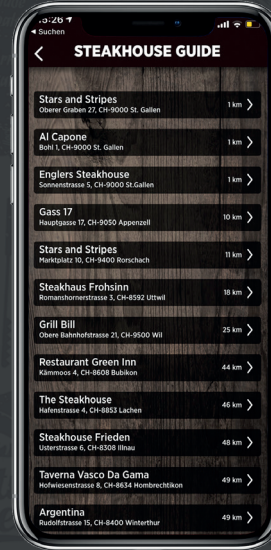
:26
◂ Suchen

STEAKHOUSE GUIDE

Stars and Stripes
Oberer Graben 27, CH-9000 St. Gallen
1 km

Al Capone
Bohl 1, CH-9000 St. Gallen
1 km

Englers Steakhouse
Sonnenstrasse 5, CH-9000 St.Gallen
1 km

Gass 17
Hauptgasse 17, CH-9050 Appenzell
10 km

Stars and Stripes
Marktplatz 10, CH-9400 Rorschach
11 km

Steakhaus Frohsinn
Romanshornerstrasse 3, CH-8592 Uttwil
18 km

Grill Bill
Obere Bahnhofstrasse 21, CH-9500 Wil
25 km

Restaurant Green Inn
Kämmoos 4, CH-8608 Bubikon
44 km

The Steakhouse
Hafenstrasse 4, CH-8853 Lachen
46 km

Steakhouse Frieden
Usterstrasse 6, CH-8308 Illnau
48 km

Taverna Vasco Da Gama
Hofwiesenstrasse 8, CH-8634 Hombrechtikon
49 km

Argentina
Rudolfstrasse 15, CH-8400 Winterthur
49 km